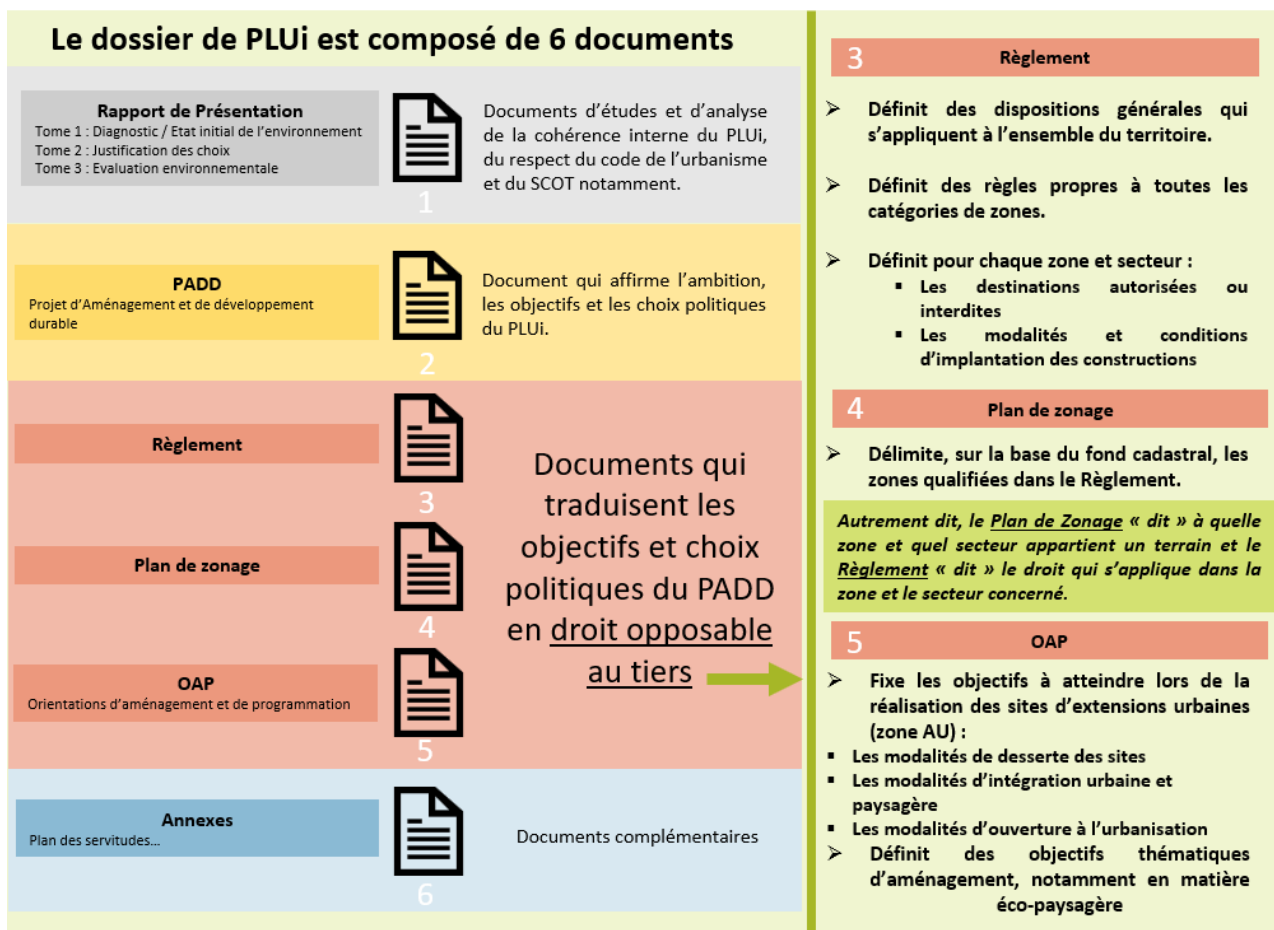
Le dossier de PLUi est composé de 6 documents

Rapport de Présentation
Tome 1 : Diagnostic / Etat initial de l'environnement
Tome 2 : Justification des choix
Tome 3 : Evaluation environnementale

1

Documents d'études et d'analyse de la cohérence interne du PLUi, du respect du code de l'urbanisme et du SCOT notamment.

PADD
Projet d'Aménagement et de développement durable

2

Document qui affirme l'ambition, les objectifs et les choix politiques du PLUi.

Règlement

3

Plan de zonage

4

OAP
Orientations d'aménagement et de programmation

5

Documents qui traduisent les objectifs et choix politiques du PADD en droit opposable au tiers

Annexes
Plan des servitudes…

6

Documents complémentaires

3 Règlement

➢ Définit des dispositions générales qui s'appliquent à l'ensemble du territoire.

➢ Définit des règles propres à toutes les catégories de zones.

➢ Définit pour chaque zone et secteur :
▪ Les destinations autorisées ou interdites
▪ Les modalités et conditions d'implantation des constructions

4 Plan de zonage

➢ Délimite, sur la base du fond cadastral, les zones qualifiées dans le Règlement.

Autrement dit, le Plan de Zonage « dit » à quelle zone et quel secteur appartient un terrain et le Règlement « dit » le droit qui s'applique dans la zone et le secteur concerné.

5 OAP

➢ Fixe les objectifs à atteindre lors de la réalisation des sites d'extensions urbaines (zone AU) :
▪ Les modalités de desserte des sites
▪ Les modalités d'intégration urbaine et paysagère
▪ Les modalités d'ouverture à l'urbanisation
➢ Définit des objectifs thématiques d'aménagement, notamment en matière éco-paysagère